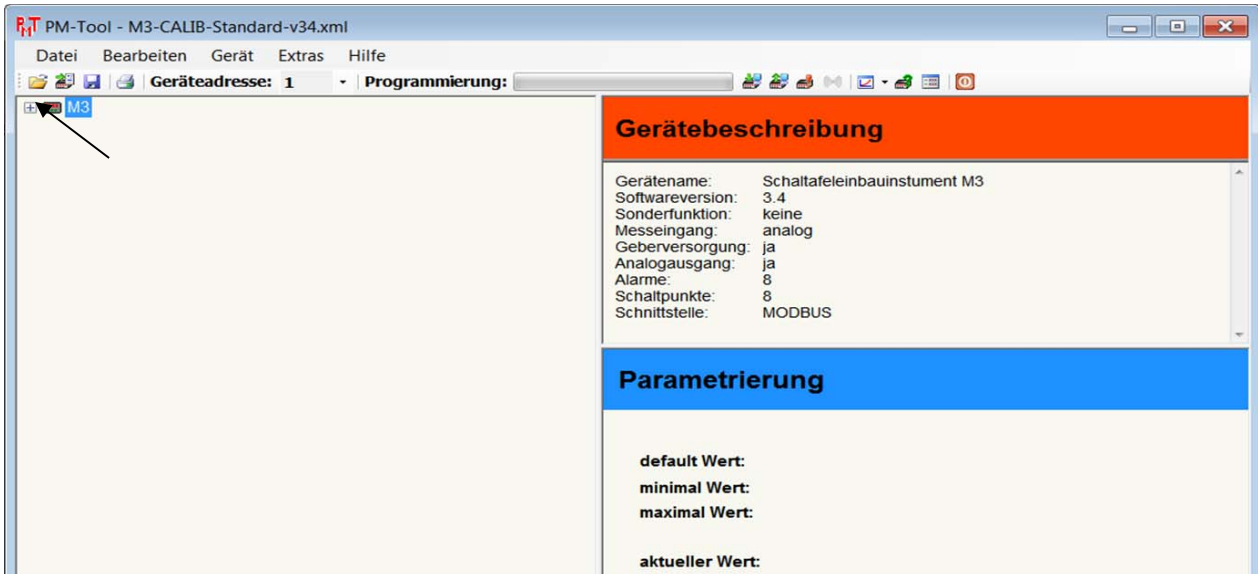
PM-Tool - M3-CALIB-Standard-v34.xml

Datei Bearbeiten Gerät Extras Hilfe

Geräteadresse: 1 Programmierung:

M3

Gerätebeschreibung

| | |
|---|---|
| Gerätename: | Schaltafeleinbauinstument M3 |
| Softwareversion: | 3.4 |
| Sonderfunktion: | keine |
| Messeingang: | analog |
| Geberversorgung: | ja |
| Analogausgang: | ja |
| Alarme: | 8 |
| Schaltpunkte: | 8 |
| Schnittstelle: | MODBUS |

Parametrierung

default Wert:
minimal Wert:
maximal Wert:

aktueller Wert: